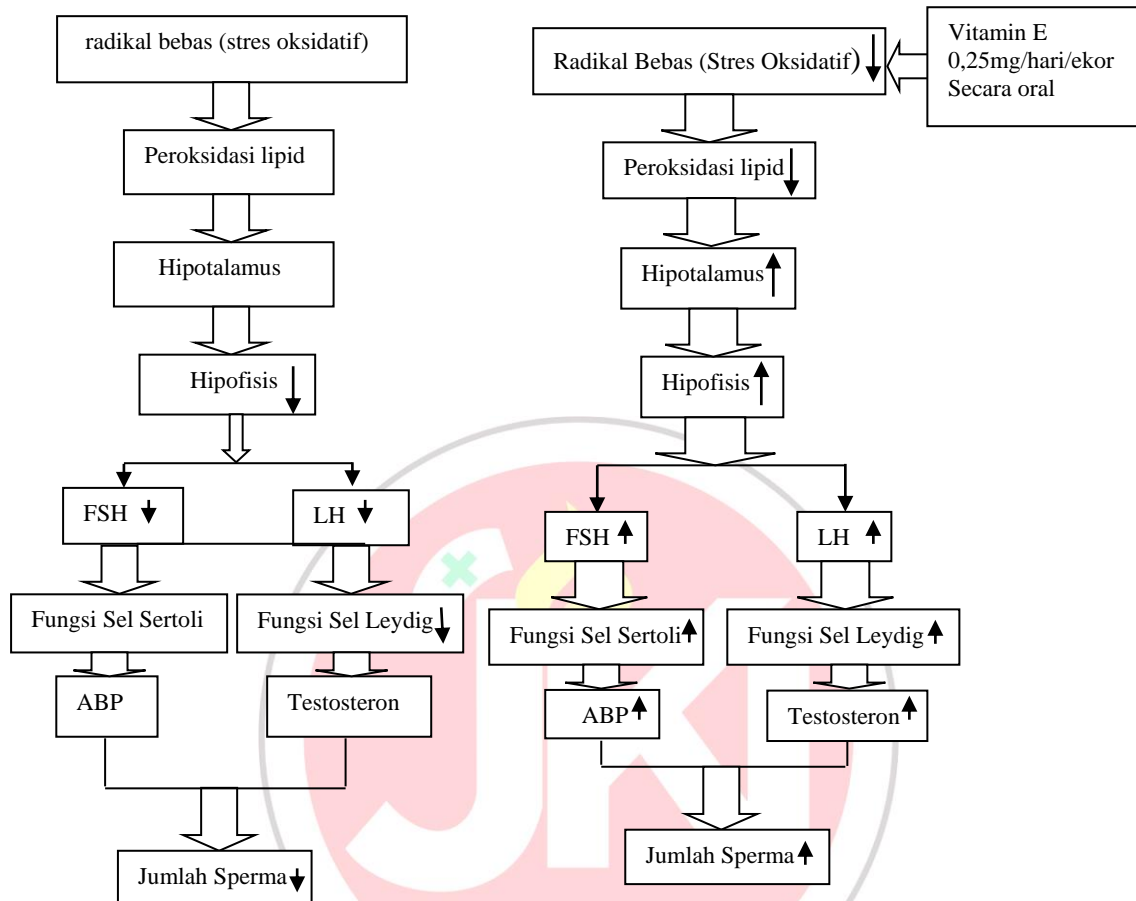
radikal bebas (stres oksidatif)

Peroksidasi lipid

Hipotalamus

Hipofisis ↓

FSH ↓

LH ↓

Fungsi Sel Sertoli

Fungsi Sel Leydig ↓

ABP

Testosteron

Jumlah Sperma ↓

Radikal Bebas (Stres Oksidatif) ↓

Vitamin E
0,25mg/hari/ekor
Secara oral

Peroksidasi lipid ↓

Hipotalamus ↑

Hipofisis ↑

FSH ↑

LH ↑

Fungsi Sel Sertoli ↑

Fungsi Sel Leydig ↑

ABP ↑

Testosteron ↑

Jumlah Sperma ↑